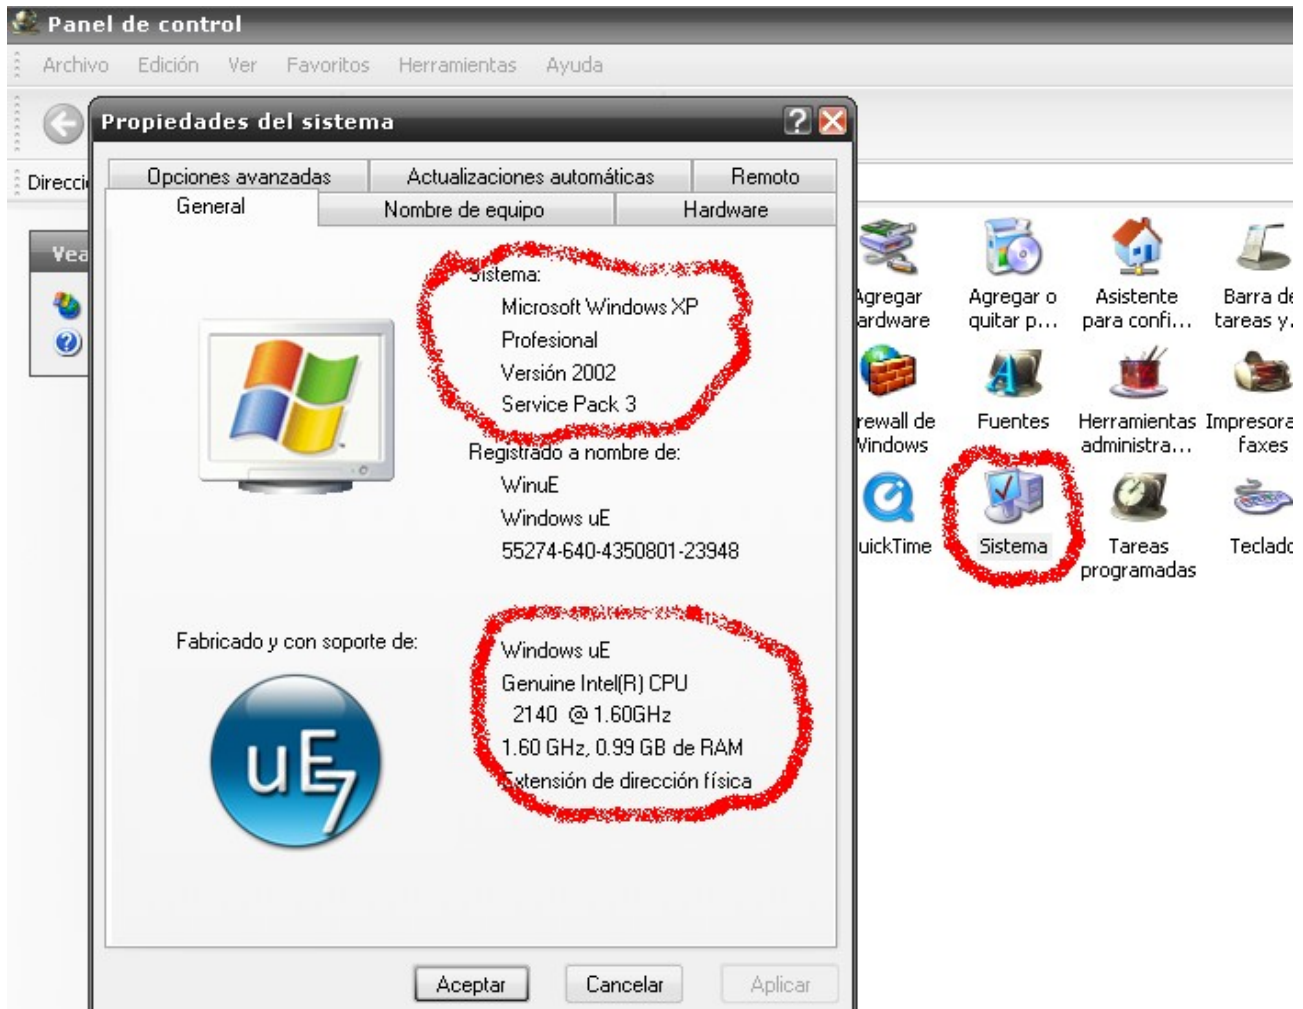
Panel de control

Archivo Edición Ver Favoritos Herramientas Ayuda

Direcci

Vea

Propiedades del sistema

?

Opciones avanzadas | Actualizaciones automáticas | Remoto

General | Nombre de equipo | Hardware

Sistema:

Microsoft Windows XP

Profesional

Versión 2002

Service Pack 3

Registrado a nombre de:

WinuE

Windows uE

55274-640-4350801-23948

Fabricado y con soporte de:

Windows uE

Genuine Intel(R) CPU

2140 @ 1.60GHz

1.60 GHz, 0.99 GB de RAM

Extensión de dirección física

uE7

Aceptar Cancelar Aplicar

Agregar ardware

Agregar o quitar p...

Asistente para confi...

Barra de tareas y...

rewall de Windows

Fuentes

Herramientas administra...

Impresora faxes

uickTime

Sistema

Tareas programadas

Teclado